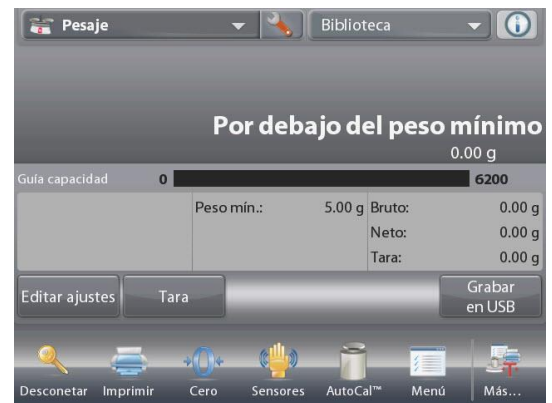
Pesaje
Biblioteca

Por debajo del peso mínimo
0.00 g

Guía capacidad 0 6200

| | Peso mín.: 5.00 g | Bruto: 0.00 g |
|---|---|---|
| | | Neto: 0.00 g |
| | | Tara: 0.00 g |

Editar ajustes
Tara
Grabar en USB

Desconetar
Imprimir
Cero
Sensores
AutoCal™
Menú
Más...